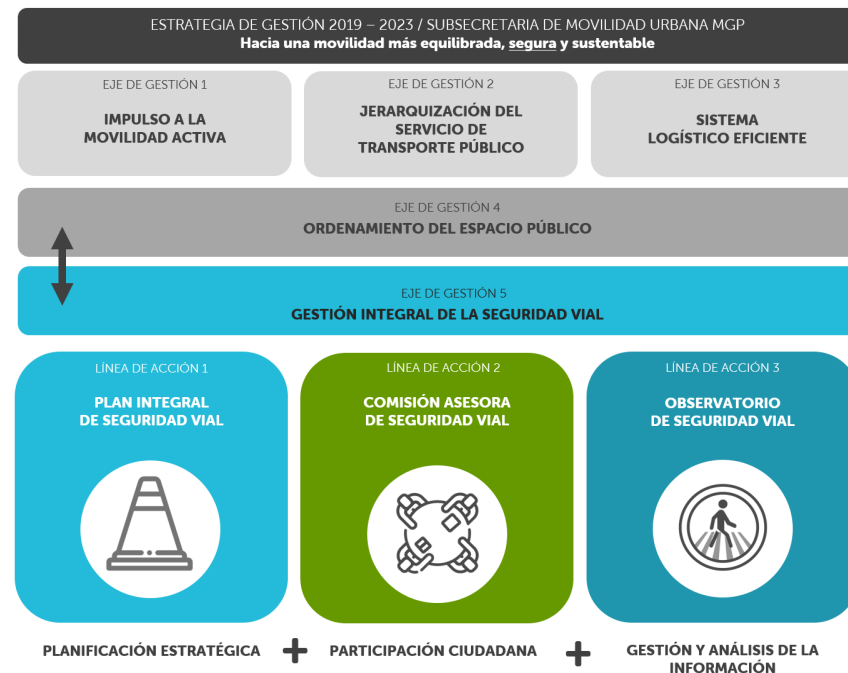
ESTRATEGIA DE GESTIÓN 2019 – 2023 / SUBSECRETARIA DE MOVILIDAD URBANA MGP
Hacia una movilidad más equilibrada, segura y sustentable

EJE DE GESTIÓN 1
IMPULSO A LA MOVILIDAD ACTIVA

EJE DE GESTIÓN 2
JERARQUIZACIÓN DEL SERVICIO DE TRANSPORTE PÚBLICO

EJE DE GESTIÓN 3
SISTEMA LOGÍSTICO EFICIENTE

EJE DE GESTIÓN 4
ORDENAMIENTO DEL ESPACIO PÚBLICO

EJE DE GESTIÓN 5
GESTIÓN INTEGRAL DE LA SEGURIDAD VIAL

LÍNEA DE ACCIÓN 1
PLAN INTEGRAL DE SEGURIDAD VIAL

LÍNEA DE ACCIÓN 2
COMISIÓN ASESORA DE SEGURIDAD VIAL

LÍNEA DE ACCIÓN 3
OBSERVATORIO DE SEGURIDAD VIAL

PLANIFICACIÓN ESTRATÉGICA + PARTICIPACIÓN CIUDADANA + GESTIÓN Y ANÁLISIS DE LA INFORMACIÓN